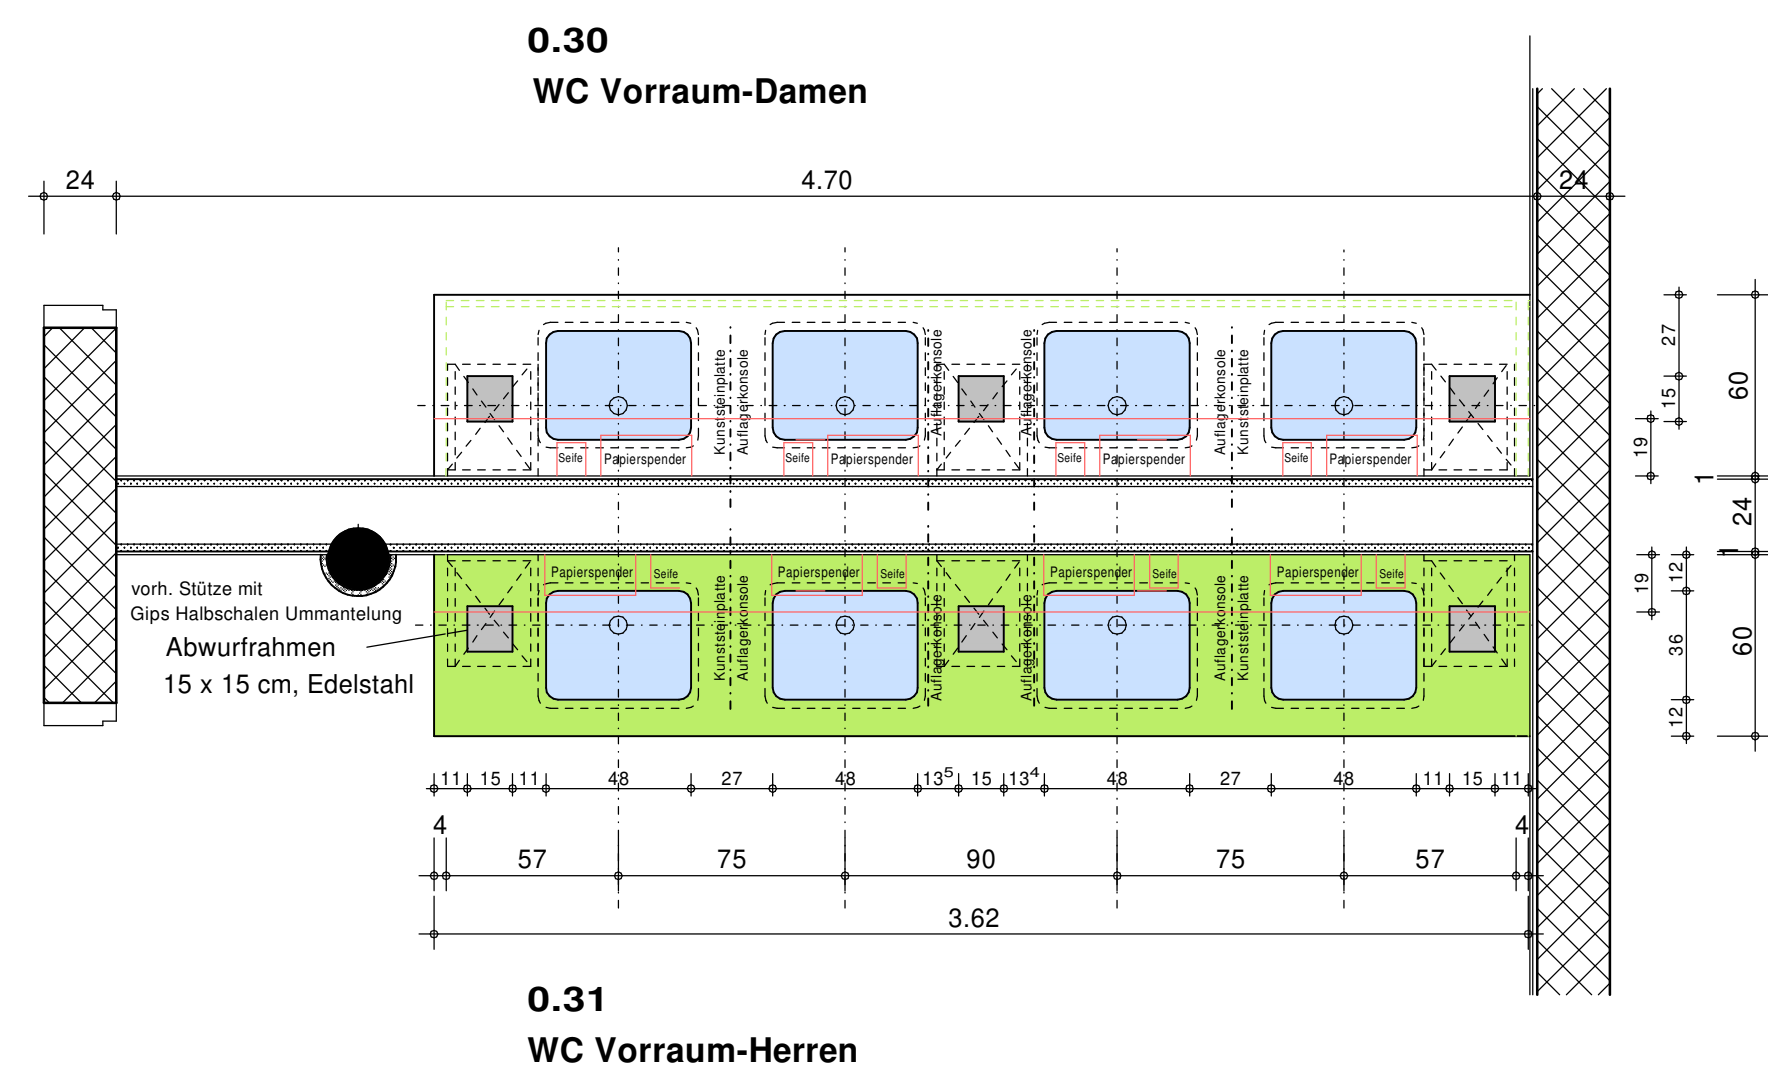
0.30
WC Vorraum-Damen

24
4.70
24

Seife
Papierspender
Kunststeinplatte
Auflagerkonsole
Seife
Papierspender
Auflagerkonsole
Auflagerkonsole
Seife
Papierspender
Auflagerkonsole
Kunststeinplatte
Seife
Papierspender

27
15
19
60
1
24
1
19
12
36
12
60

Papierspender
Seife
Kunststeinplatte
Auflagerkonsole
Papierspender
Seife
Auflagerkonsole
Auflagerkonsole
Papierspender
Seife
Auflagerkonsole
Kunststeinplatte
Papierspender
Seife

vorh. Stütze mit
Gips Halbschalen Ummantelung
Abwurfrahmen
15 x 15 cm, Edelstahl

11 15 11 48 27 48 $13^5$ 15 $13^4$ 48 27 48 11 15 11
4 57 75 90 75 57 4
3.62

0.31
WC Vorraum-Herren